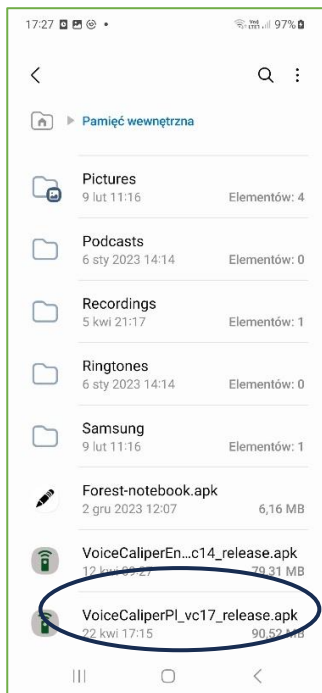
17:27 97%

Pamięć wewnętrzna

Pictures
9 lut 11:16
Elementów: 4

Podcasts
6 sty 2023 14:14
Elementów: 0

Recordings
5 kwi 21:17
Elementów: 1

Ringtones
6 sty 2023 14:14
Elementów: 0

Samsung
9 lut 11:16
Elementów: 1

Forest-notebook.apk
2 gru 2023 12:07
6,16 MB

VoiceCaliperEn...c14_release.apk
12 kwi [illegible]
79,31 MB

VoiceCaliperPl_vc17_release.apk
22 kwi 17:15
90,52 MB